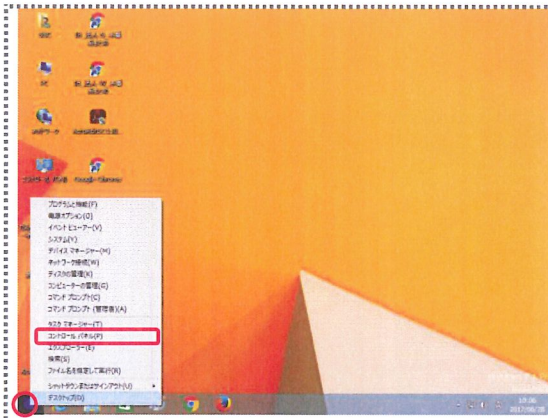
プログラムと機能(F)
電源オプション(O)
イベント ビューアー(V)
システム(Y)
デバイス マネージャー(M)
ネットワーク接続(W)
ディスクの管理(K)
コンピューターの管理(G)
コマンド プロンプト(C)
コマンド プロンプト (管理者)(A)
タスク マネージャー(T)
コントロール パネル(P)
エクスプローラー(E)
検索(S)
ファイル名を指定して実行(R)
シャットダウンまたはサインアウト(U)
デスクトップ(D)

Google Chrome

19:36
2017/06/28